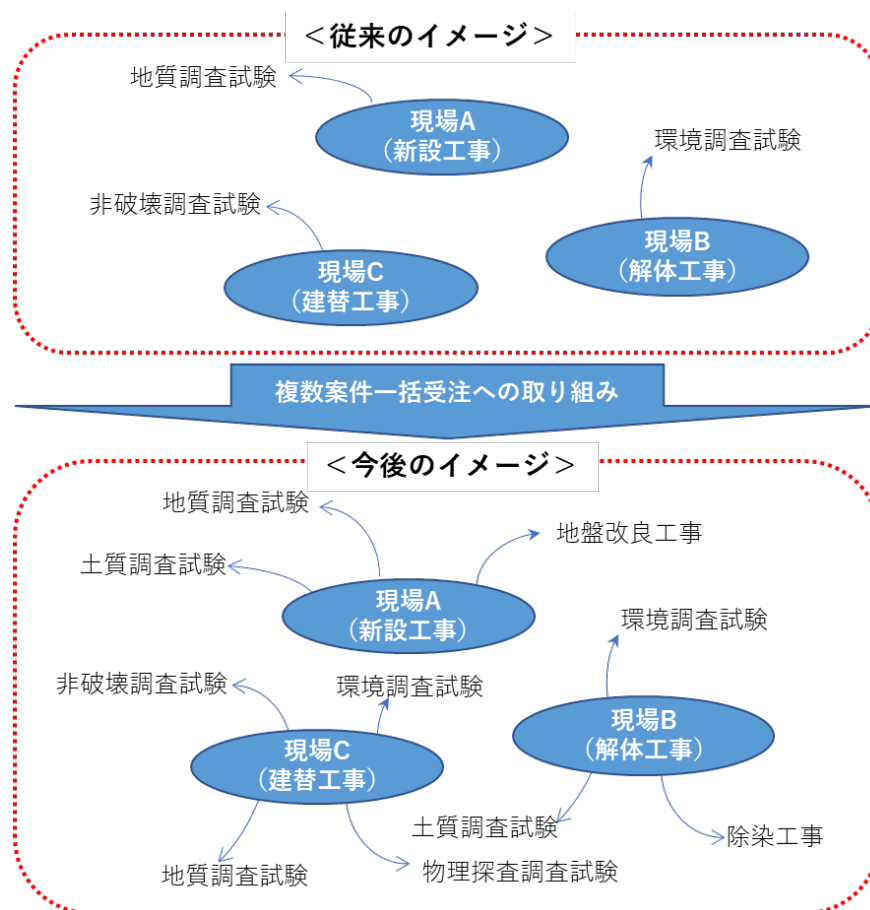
＜従来のイメージ＞

地質調査試験

現場A
（新設工事）

環境調査試験

非破壊調査試験

現場B
（解体工事）

現場C
（建替工事）

複数案件一括受注への取り組み

＜今後のイメージ＞

地質調査試験

地盤改良工事

土質調査試験

現場A
（新設工事）

環境調査試験

非破壊調査試験

環境調査試験

現場B
（解体工事）

現場C
（建替工事）

土質調査試験

除染工事

地質調査試験

物理探査調査試験